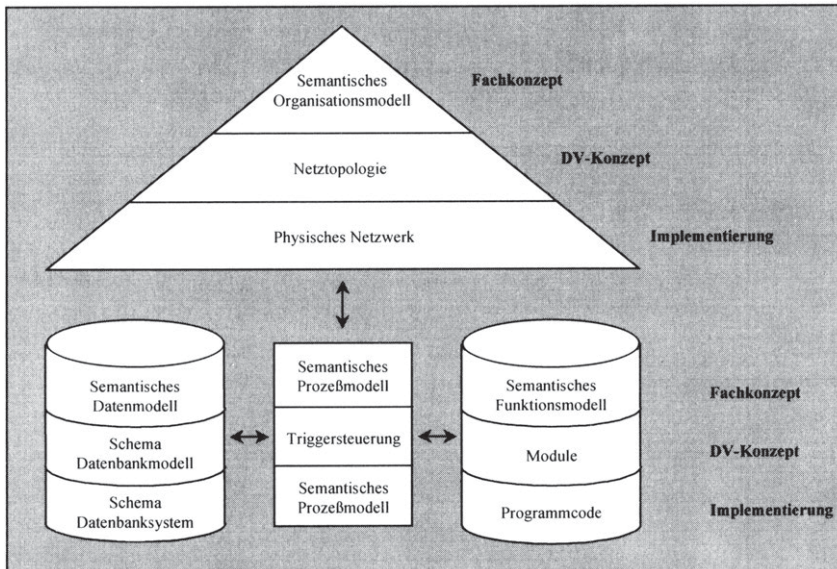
Semantisches Organisationsmodell

Fachkonzept

Netztopologie

DV-Konzept

Physisches Netzwerk

Implementierung

Semantisches Datenmodell

Schema Datenbankmodell

Schema Datenbanksystem

Semantisches Prozeßmodell

Triggersteuerung

Semantisches Prozeßmodell

Semantisches Funktionsmodell

Module

Programmcode

Fachkonzept

DV-Konzept

Implementierung